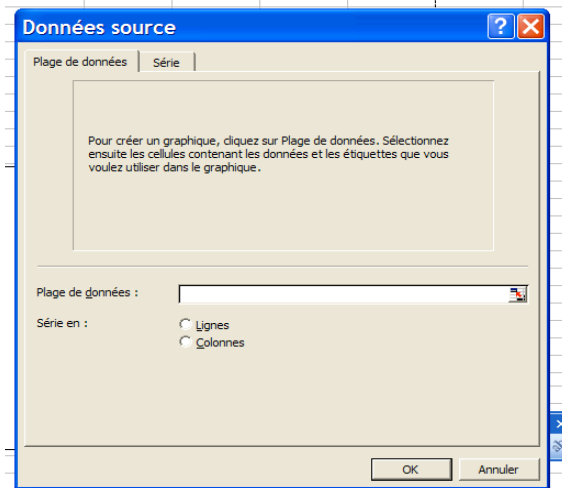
Données source

Plage de données

Série

Pour créer un graphique, cliquez sur Plage de données. Sélectionnez ensuite les cellules contenant les données et les étiquettes que vous voulez utiliser dans le graphique.

Plage de données :

Série en :

Lignes

Colonnes

OK

Annuler